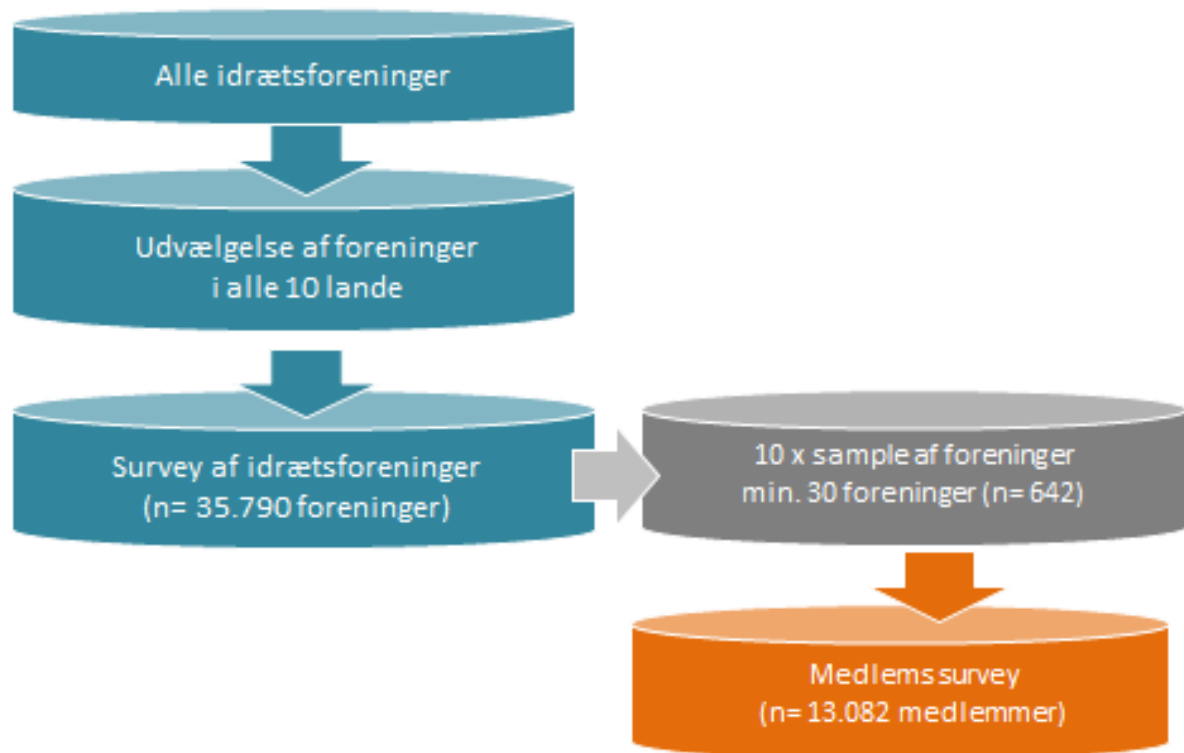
Alle idrætsforeninger

Udvælgelse af foreninger i alle 10 lande

Survey af idrætsforeninger (n= 35.790 foreninger)

10 x sample af foreninger min. 30 foreninger (n= 642)

Medlems survey (n= 13.082 medlemmer)